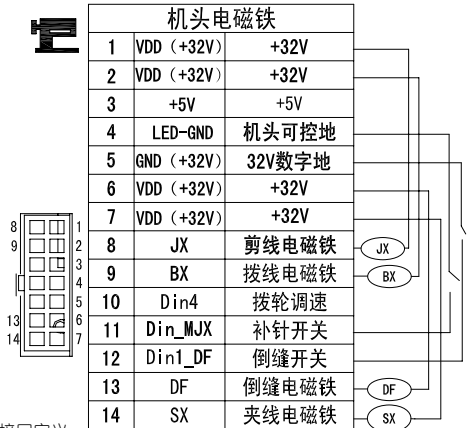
| 机头电磁铁 | | |
|---|---|---|
| 1 | VDD（+32V） | +32V |
| 2 | VDD（+32V） | +32V |
| 3 | +5V | +5V |
| 4 | LED-GND | 机头可控地 |
| 5 | GND（+32V） | 32V数字地 |
| 6 | VDD（+32V） | +32V |
| 7 | VDD（+32V） | +32V |
| 8 | JX | 剪线电磁铁 |
| 9 | BX | 拨线电磁铁 |
| 10 | Din4 | 拨轮调速 |
| 11 | Din_MJX | 补针开关 |
| 12 | Din1_DF | 倒缝开关 |
| 13 | DF | 倒缝电磁铁 |
| 14 | SX | 夹线电磁铁 |

JX
BX
DF
SX

8 1
9 2
3
4
5
13 6
14 7

接口定义